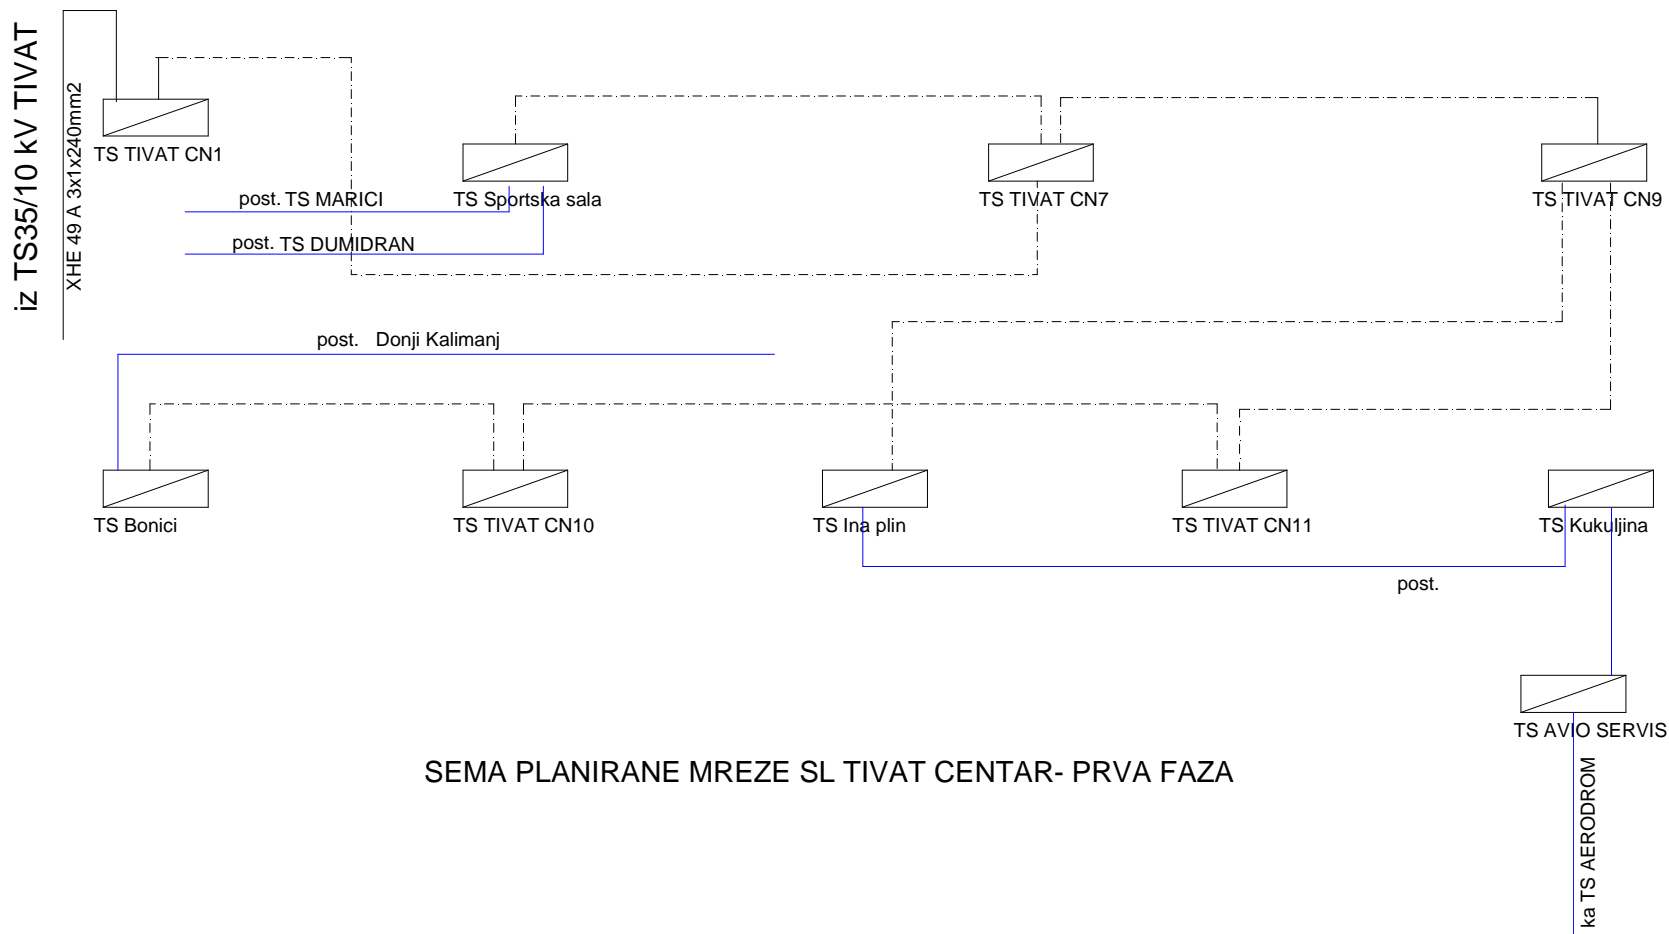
iz TS35/10 kV TIVAT

XHE 49 A 3x1x240mm2

TS TIVAT CN1

post. TS MARICI

post. TS DUMIDRAN

TS Sportska sala

TS TIVAT CN7

TS TIVAT CN9

post. Donji Kalimanj

TS Bonici

TS TIVAT CN10

TS Ina plin

TS TIVAT CN11

TS Kukuljina

post.

TS AVIO SERVIS

SEMA PLANIRANE MREZE SL TIVAT CENTAR- PRVA FAZA

ka TS AERODROM